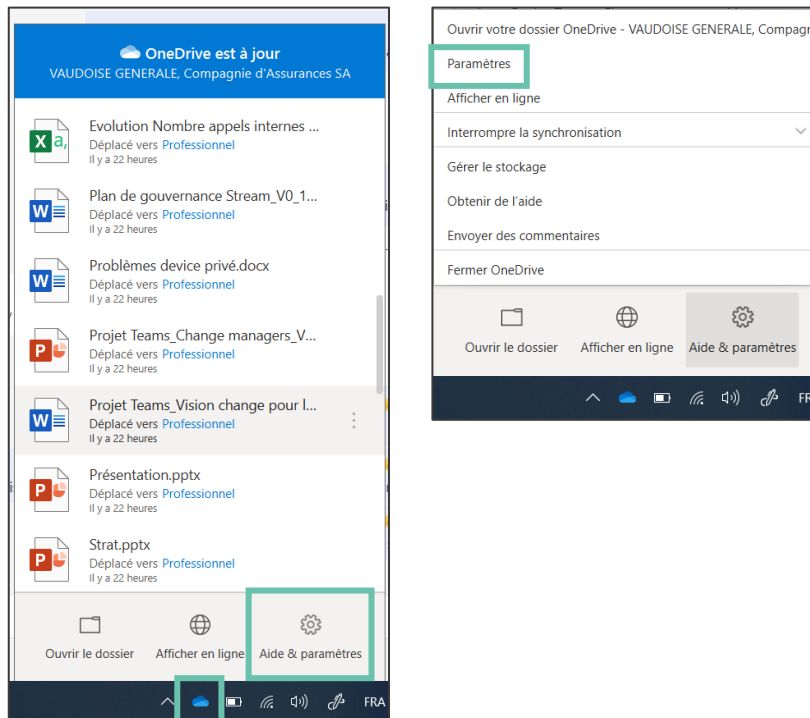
OneDrive est à jour
VAUDOISE GENERALE, Compagnie d'Assurances SA

Evolution Nombre appels internes ...
Déplacé vers Professionnel
Il y a 22 heures

Plan de gouvernance Stream_V0_1...
Déplacé vers Professionnel
Il y a 22 heures

Problèmes device privé.docx
Déplacé vers Professionnel
Il y a 22 heures

Projet Teams_Change managers_V...
Déplacé vers Professionnel
Il y a 22 heures

Projet Teams_Vision change pour l...
Déplacé vers Professionnel
Il y a 22 heures

Présentation.pptx
Déplacé vers Professionnel
Il y a 22 heures

Strat.pptx
Déplacé vers Professionnel
Il y a 22 heures

Ouvrir le dossier
Afficher en ligne
Aide & paramètres

FRA

Ouvrir votre dossier OneDrive - VAUDOISE GENERALE, Compagni
Paramètres
Afficher en ligne
Interrompre la synchronisation
Gérer le stockage
Obtenir de l'aide
Envoyer des commentaires
Fermer OneDrive

Ouvrir le dossier
Afficher en ligne
Aide & paramètres

FR